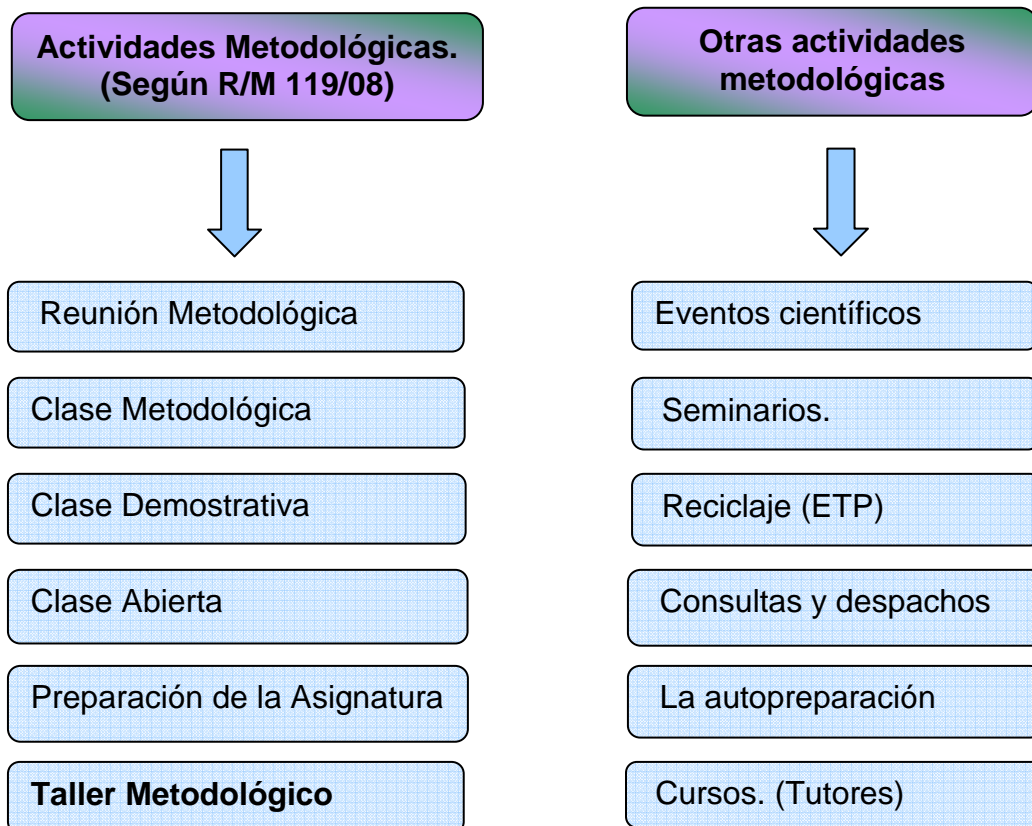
Actividades Metodológicas. (Según R/M 119/08)

Reunión Metodológica

Clase Metodológica

Clase Demostrativa

Clase Abierta

Preparación de la Asignatura

**Taller Metodológico**

Otras actividades metodológicas

Eventos científicos

Seminarios.

Reciclaje (ETP)

Consultas y despachos

La autopreparación

Cursos. (Tutores)